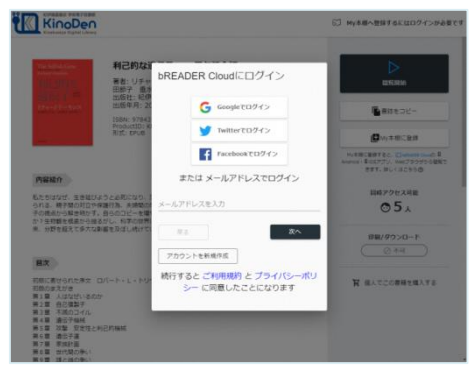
KinoDen
Kinokuniya Digital Library

My本棚へ登録するにはログインが必要です

利己的な

bREADER Cloudにログイン

Googleでログイン

Twitterでログイン

Facebookでログイン

または メールアドレスでログイン

メールアドレスを入力

戻る

次へ

アカウントを新規作成

続行すると ご利用規約 と プライバシーポリシー に同意したことになります

閲覧開始

書誌をコピー

My本棚に登録

同時アクセス可能
5人

印刷/ダウンロード

購入でこの書籍を購入する

内容紹介

目次
第1章
第2章
第3章
第4章
第5章
第6章
第7章
第8章
第9章